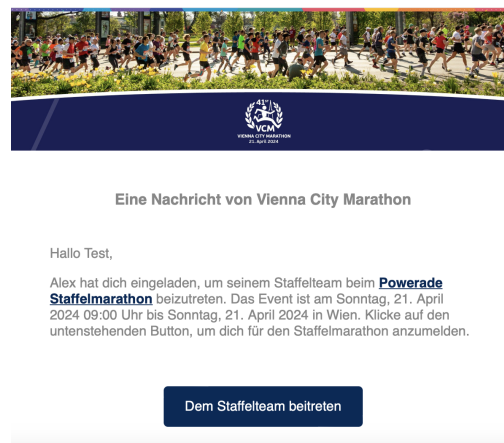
41st VCM
VIENNA CITY MARATHON
21. April 2024

Eine Nachricht von Vienna City Marathon

Hallo Test,

Alex hat dich eingeladen, um seinem Staffelteam beim Powerade Staffelmarathon beizutreten. Das Event ist am Sonntag, 21. April 2024 09:00 Uhr bis Sonntag, 21. April 2024 in Wien. Klicke auf den untenstehenden Button, um dich für den Staffelmarathon anzumelden.

Dem Staffelteam beitreten